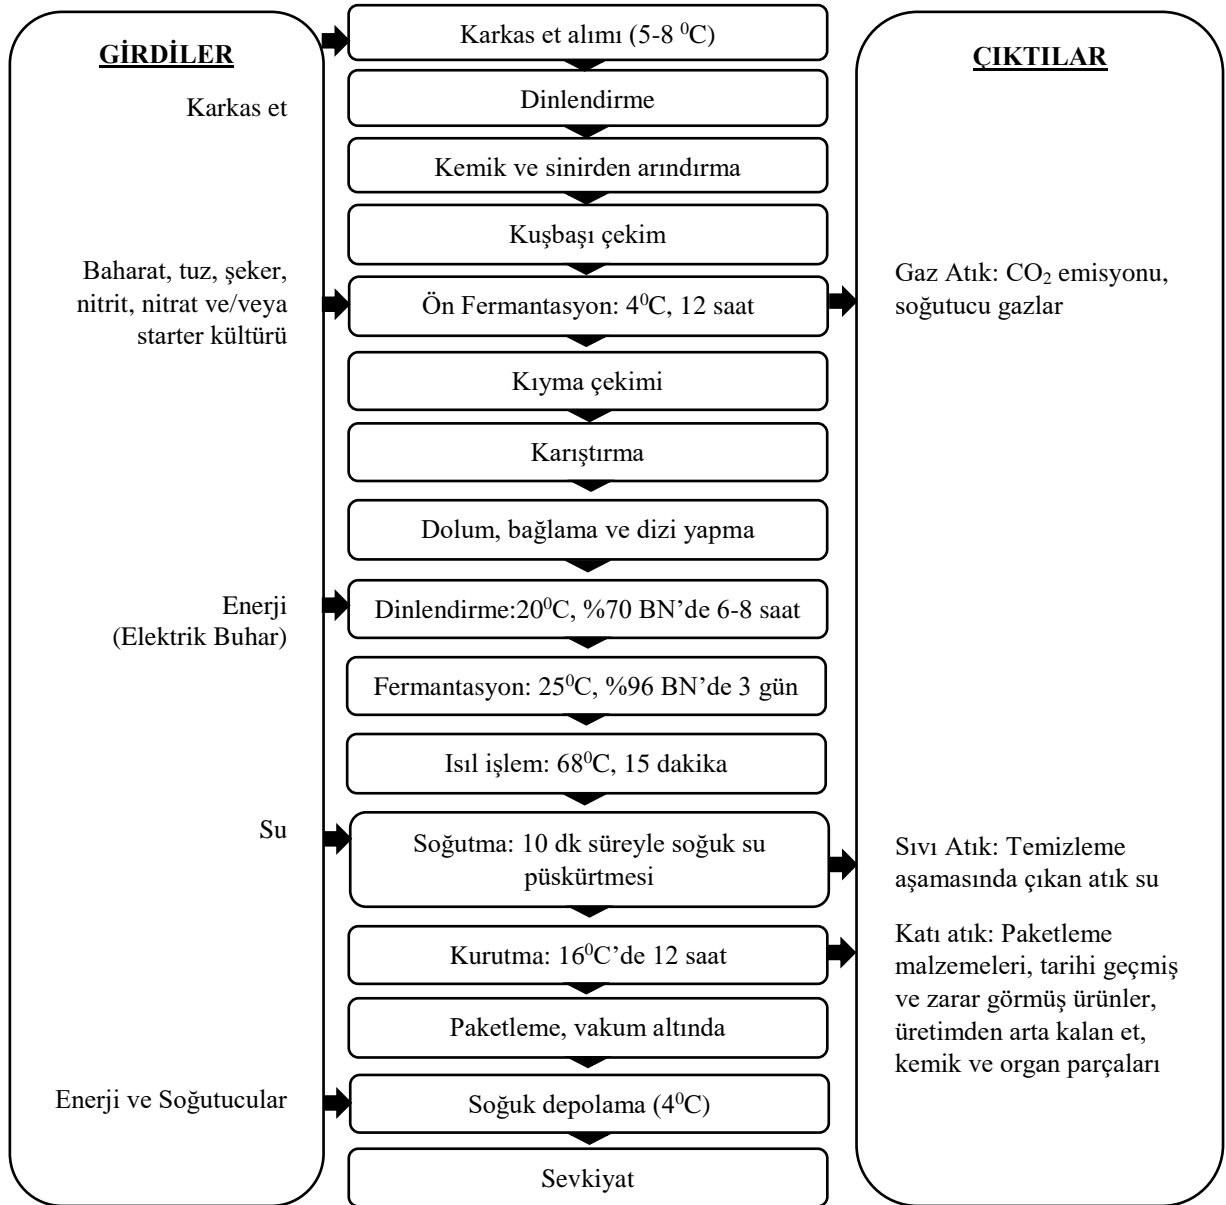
GİRDİLER

Karkas et

Baharat, tuz, şeker, nitrit, nitrat ve/veya starter kültürü

Enerji (Elektrik Buhar)

Su

Enerji ve Soğutucular

Karkas et alımı (5-8 $^0$C)

Dinlendirme

Kemik ve sinirden arındırma

Kuşbaşı çekim

Ön Fermantasyon: 4$^0$C, 12 saat

Kıyma çekimi

Karıştırma

Dolum, bağlama ve dizi yapma

Dinlendirme:20$^0$C, %70 BN'de 6-8 saat

Fermantasyon: 25$^0$C, %96 BN'de 3 gün

Isıl işlem: 68$^0$C, 15 dakika

Soğutma: 10 dk süreyle soğuk su püskürtmesi

Kurutma: 16$^0$C'de 12 saat

Paketleme, vakum altında

Soğuk depolama (4$^0$C)

Sevkiyat

ÇIKTILAR

Gaz Atık: $CO_2$ emisyonu, soğutucu gazlar

Sıvı Atık: Temizleme aşamasında çıkan atık su

Katı atık: Paketleme malzemeleri, tarihi geçmiş ve zarar görmüş ürünler, üretimden arta kalan et, kemik ve organ parçaları